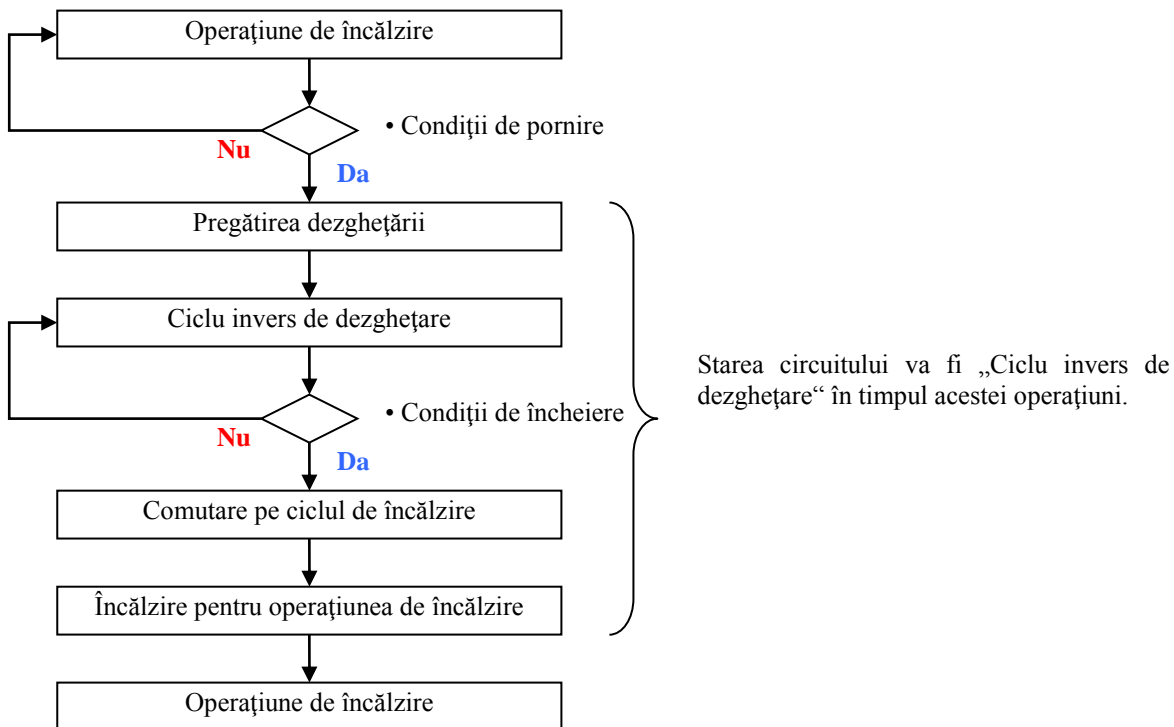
Operaţiune de încălzire

• Condiţii de pornire

Nu

Da

Pregătirea dezgheţării

Ciclu invers de dezgheţare

• Condiţii de încheiere

Nu

Da

Comutare pe ciclul de încălzire

Încălzire pentru operaţiunea de încălzire

Operaţiune de încălzire

Starea circuitului va fi „Ciclu invers de dezgheţare“ în timpul acestei operaţiuni.